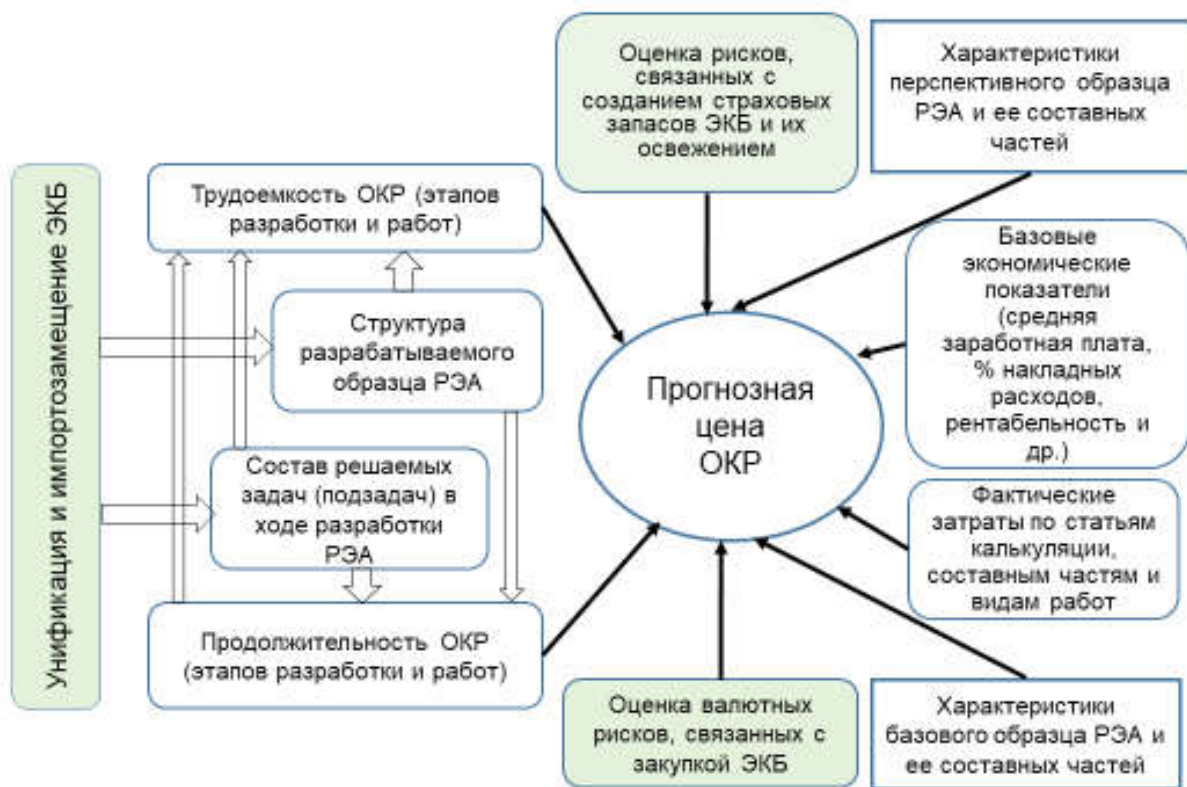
Оценка рисков, связанных с созданием страховых запасов ЭКБ и их освежением

Характеристики перспективного образца РЭА и ее составных частей

Унификация и импортозамещение ЭКБ

Трудоемкость ОКР (этапов разработки и работ)

Структура разрабатываемого образца РЭА

Базовые экономические показатели (средняя заработная плата, % накладных расходов, рентабельность и др.)

Прогнозная цена ОКР

Состав решаемых задач (подзадач) в ходе разработки РЭА

Фактические затраты по статьям калькуляции, составным частям и видам работ

Продолжительность ОКР (этапов разработки и работ)

Оценка валютных рисков, связанных с закупкой ЭКБ

Характеристики базового образца РЭА и ее составных частей